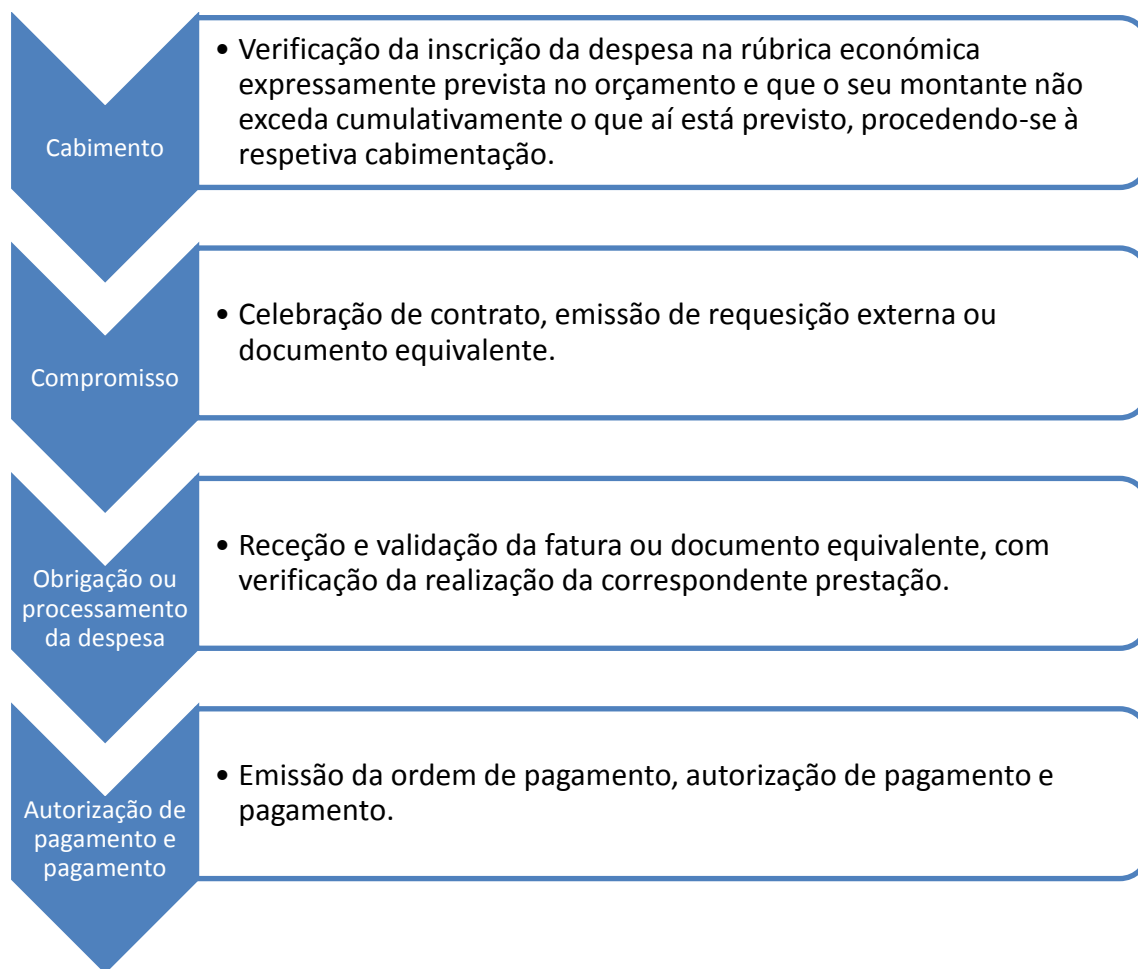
Cabimento

• Verificação da inscrição da despesa na rúbrica económica expressamente prevista no orçamento e que o seu montante não exceda cumulativamente o que aí está previsto, procedendo-se à respetiva cabimentação.

Compromisso

• Celebração de contrato, emissão de requesição externa ou documento equivalente.

Obrigação ou processamento da despesa

• Receção e validação da fatura ou documento equivalente, com verificação da realização da correspondente prestação.

Autorização de pagamento e pagamento

• Emissão da ordem de pagamento, autorização de pagamento e pagamento.